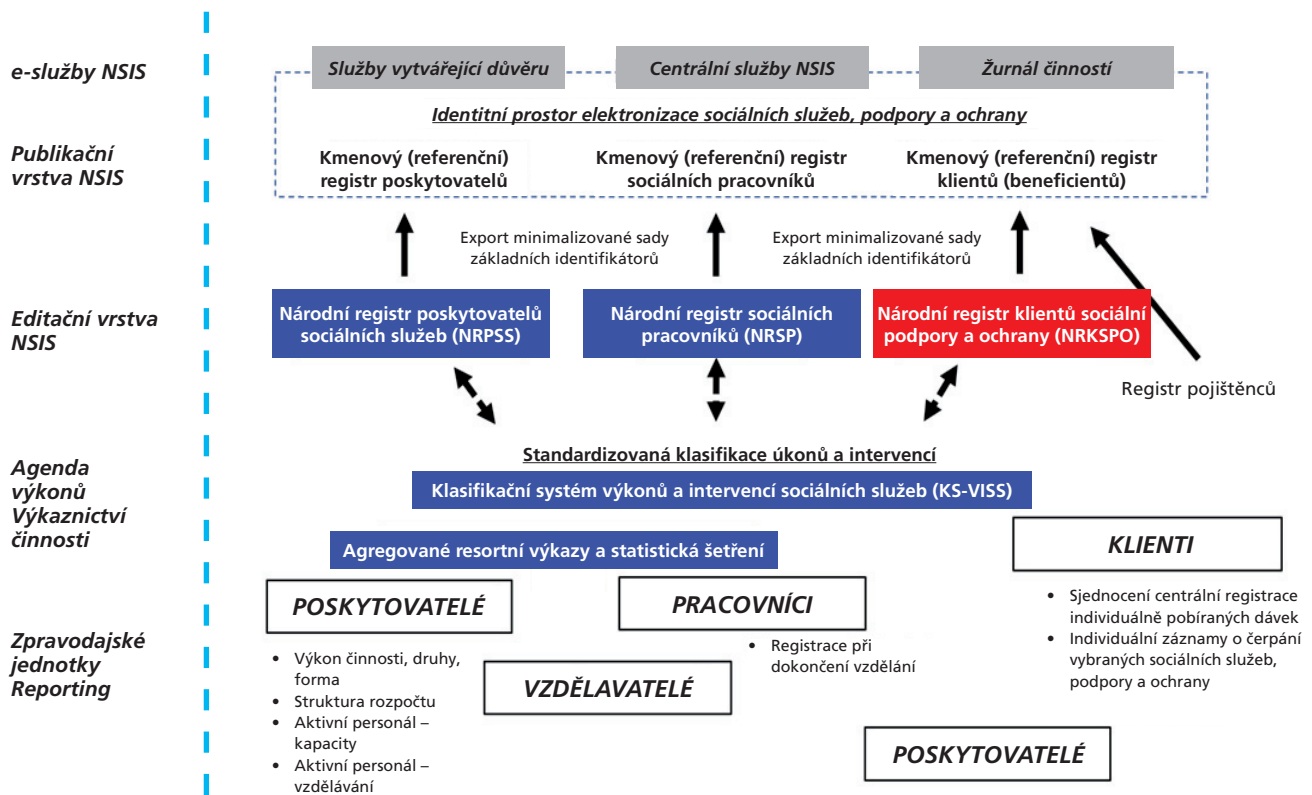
e-služby NSIS

Publikační vrstva NSIS

Editační vrstva NSIS

Agenda výkonů Výkaznictví činnosti

Zpravodajské jednotky Reporting

Služby vytvářející důvěru

Centrální služby NSIS

Žurnál činností

Identitní prostor elektronizace sociálních služeb, podpory a ochrany

Kmenový (referenční) registr poskytovatelů

Kmenový (referenční) registr sociálních pracovníků

Kmenový (referenční) registr klientů (beneficientů)

Export minimalizované sady základních identifikátorů

Export minimalizované sady základních identifikátorů

Národní registr poskytovatelů sociálních služeb (NRPSS)

Národní registr sociálních pracovníků (NRSP)

Národní registr klientů sociální podpory a ochrany (NRKSPO)

Registr pojištěnců

Standardizovaná klasifikace úkonů a intervencí

Klasifikační systém výkonů a intervencí sociálních služeb (KS-VISS)

Agregované resortní výkazy a statistická šetření

KLIENTI

- Sjednocení centrální registrace individuálně pobíraných dávek
- Individuální záznamy o čerpání vybraných sociálních služeb, podpory a ochrany

POSKYTOVATELÉ

- Výkon činnosti, druhy, forma
- Struktura rozpočtu
- Aktivní personál – kapacity
- Aktivní personál – vzdělávání

PRACOVNÍCI

- Registrace při dokončení vzdělání

VZDĚLAVATELÉ

POSKYTOVATELÉ